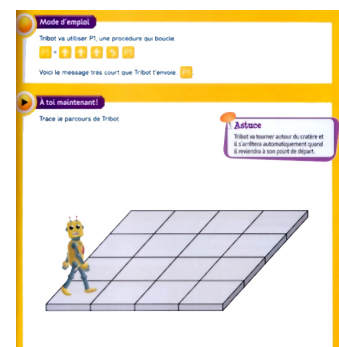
Mode d'emploi

Tribot va utiliser P1, une procédure qui boucle

P1 = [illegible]

Voici le message très court que Tribot t'envoie : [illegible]

À toi maintenant !

Trace le parcours de Tribot

Astuce

Tribot va tourner autour du cratère et il s'arrêtera automatiquement quand il reviendra à son point de départ.